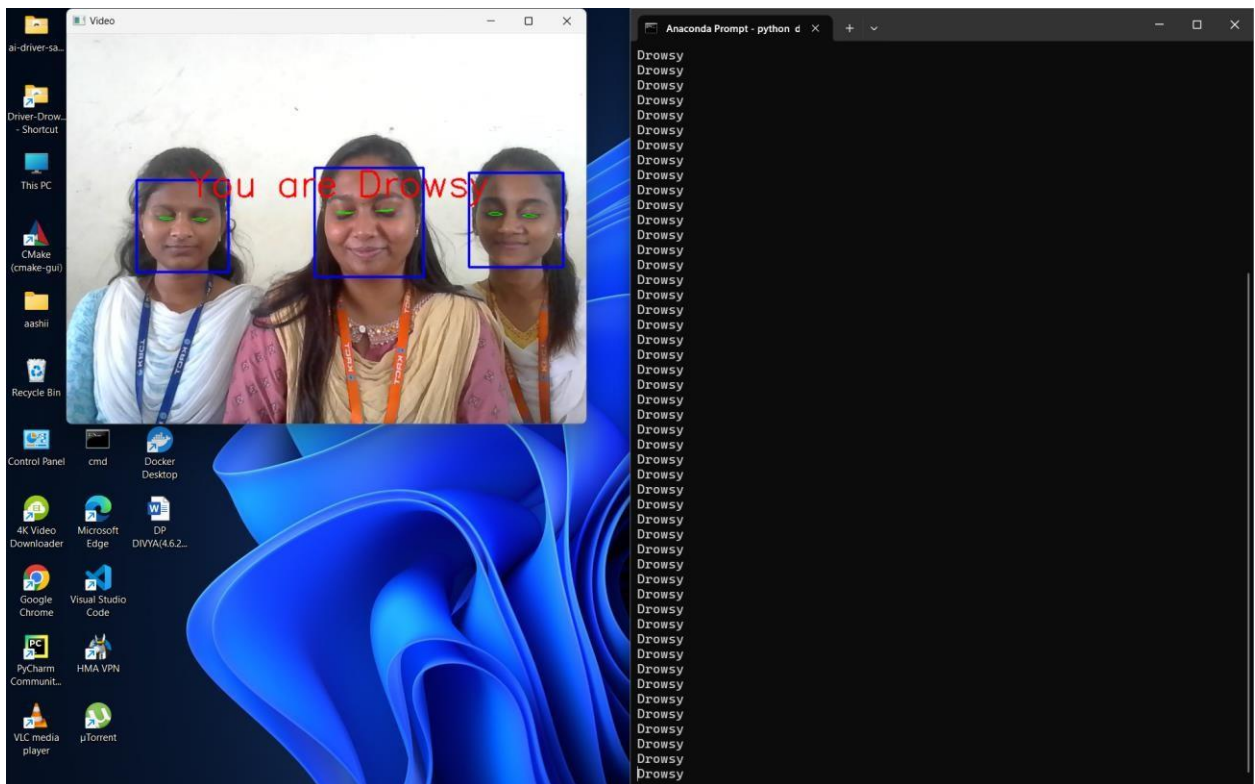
ai-driver-sa...

Driver-Drow... - Shortcut

This PC

CMake (cmake-gui)

aashii

Recycle Bin

Control Panel

cmd

Docker Desktop

4K Video Downloader

Microsoft Edge

DP DIVYA(4.6.2...

Google Chrome

Visual Studio Code

PyCharm Communit...

HMA VPN

VLC media player

µTorrent

Video

You are Drowsy

TOCH

TOCH

TOCH

Anaconda Prompt - python d

Drowsy
Drowsy
Drowsy
Drowsy
Drowsy
Drowsy
Drowsy
Drowsy
Drowsy
Drowsy
Drowsy
Drowsy
Drowsy
Drowsy
Drowsy
Drowsy
Drowsy
Drowsy
Drowsy
Drowsy
Drowsy
Drowsy
Drowsy
Drowsy
Drowsy
Drowsy
Drowsy
Drowsy
Drowsy
Drowsy
Drowsy
Drowsy
Drowsy
Drowsy
Drowsy
Drowsy
Drowsy
Drowsy
Drowsy
Drowsy
Drowsy
Drowsy
Drowsy
Drowsy
Drowsy
Drowsy
Drowsy
Drowsy
Drowsy
Drowsy
Drowsy